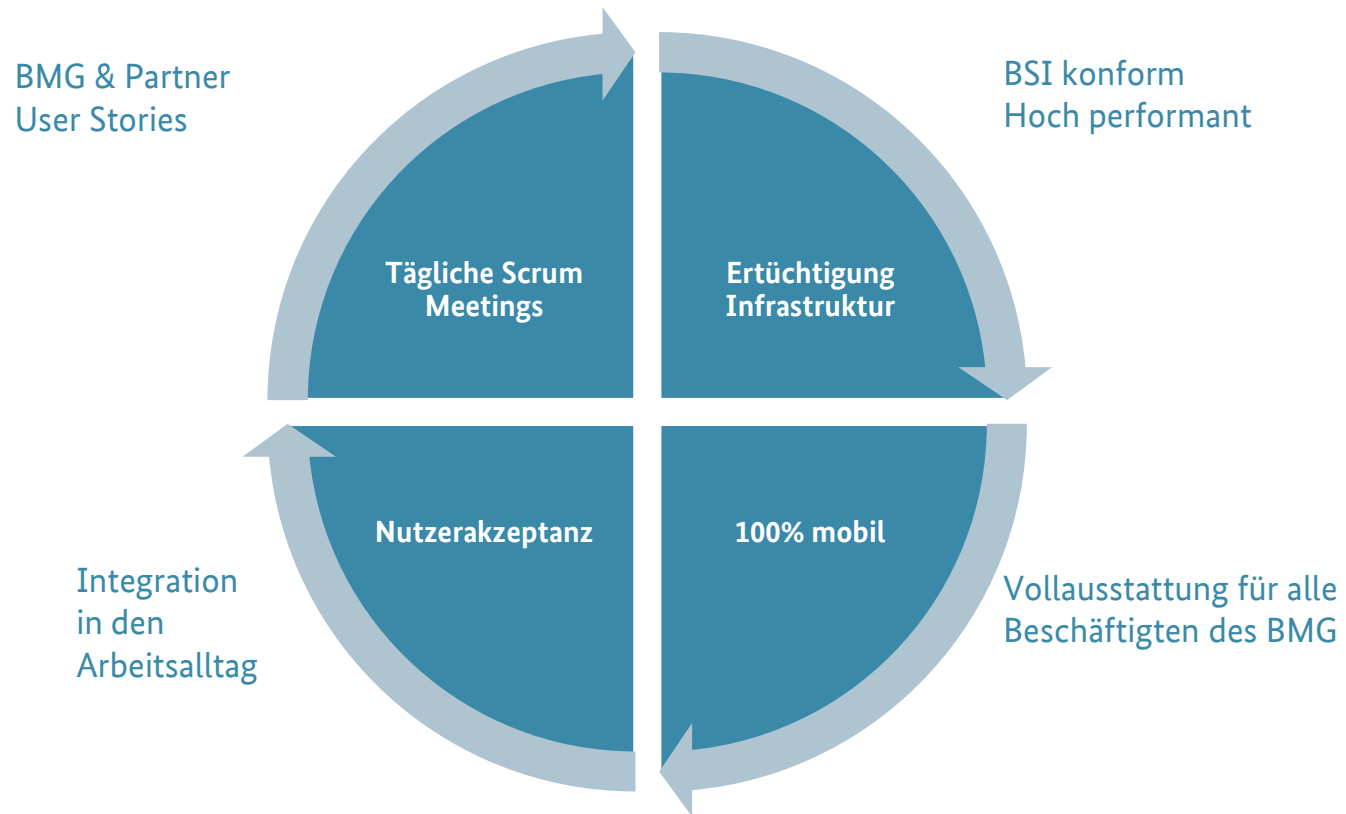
BMG & Partner
User Stories

BSI konform
Hoch performant

Tägliche Scrum Meetings

Ertüchtigung Infrastruktur

Nutzerakzeptanz

100% mobil

Integration
in den
Arbeitsalltag

Vollausstattung für alle
Beschäftigten des BMG